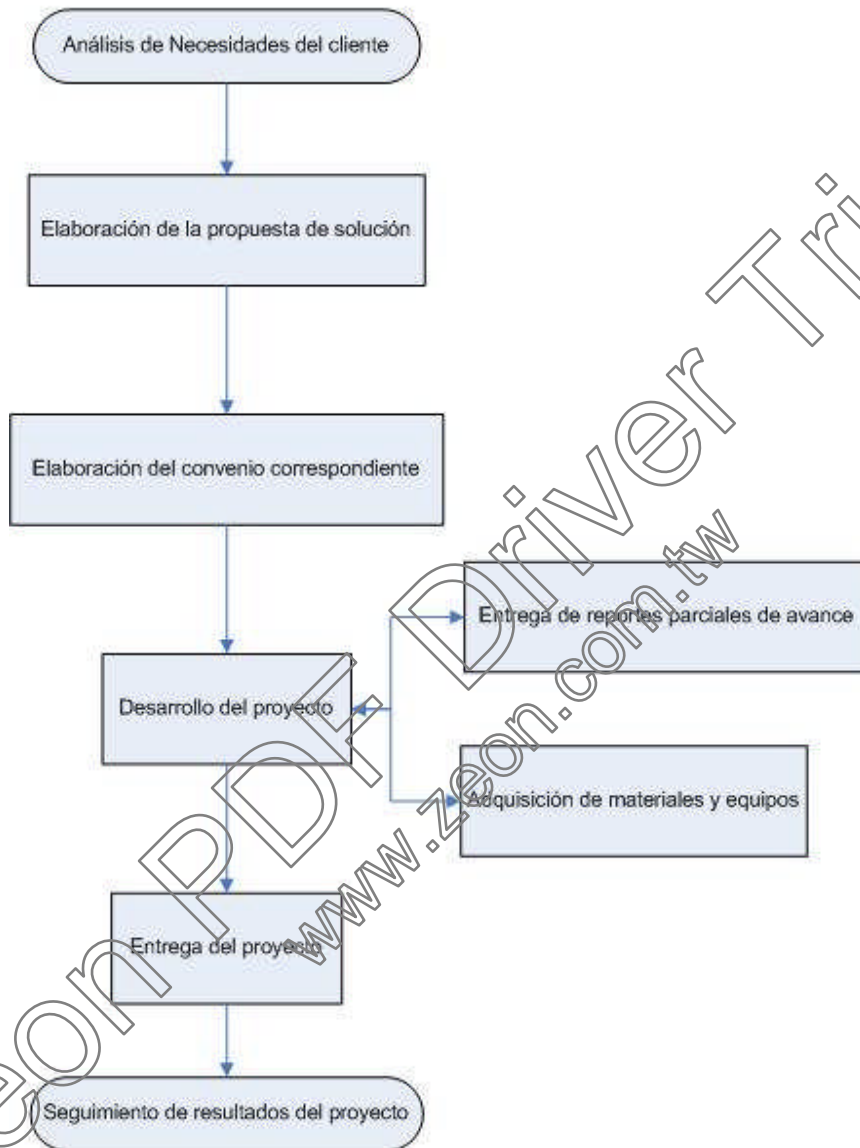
Análisis de Necesidades del cliente

Elaboración de la propuesta de solución

Elaboración del convenio correspondiente

Entrega de reportes parciales de avance

Desarrollo del proyecto

Adquisición de materiales y equipos

Entrega del proyecto

Seguimiento de resultados del proyecto

Zeon PDF Driver Tri

www.zeon.com.tw